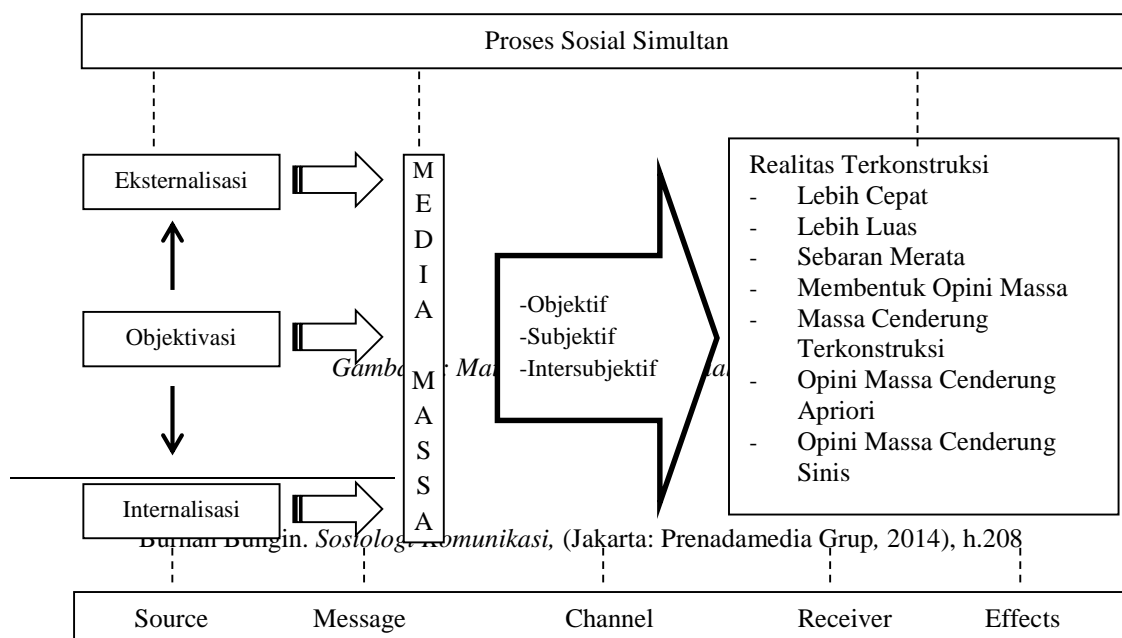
Proses Sosial Simultan

Eksternalisasi

Objektivasi

Internalisasi

M
E
D
I
A

M
A
S
S
A

-Objektif
-Subjektif
-Intersubjektif

Realitas Terkonstruksi
- Lebih Cepat
- Lebih Luas
- Sebaran Merata
- Membentuk Opini Massa
- Massa Cenderung Terkonstruksi
- Opini Massa Cenderung Apriori
- Opini Massa Cenderung Sinis

Gamb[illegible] Ma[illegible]

Bu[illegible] Bu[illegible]. *Sosiolog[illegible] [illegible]omunikasi,* (Jakarta: Prenadamedia Grup, 2014), h.208

Source Message Channel Receiver Effects